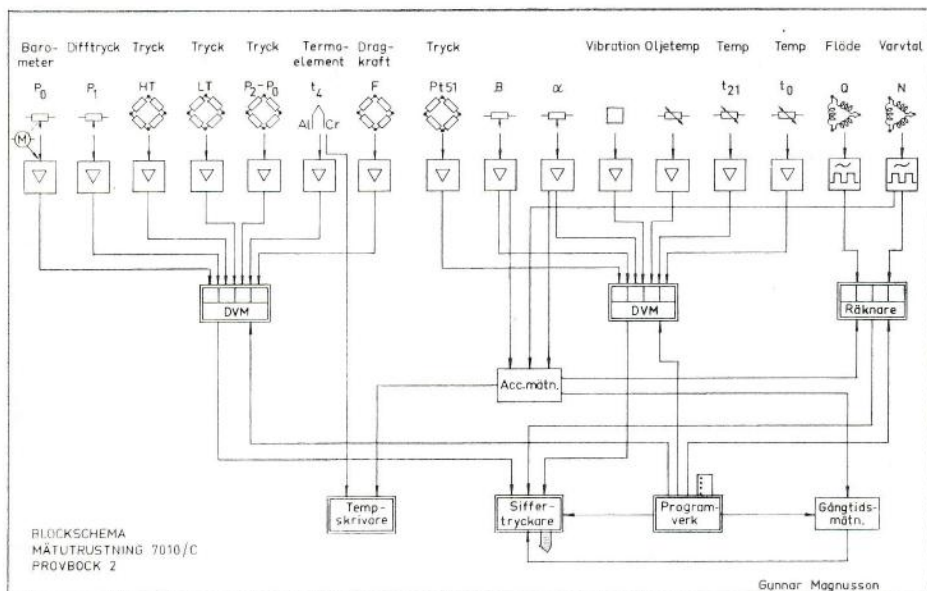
Barometer Difftryck Tryck Tryck Tryck Termoelement Dragkraft Tryck Vibration Oljetemp Temp Temp Flöde Varvtal

$P_0$ $P_1$ HT LT $P_2-P_0$ $t_4$ F Pt51 $B$ $\alpha$ $t_{21}$ $t_0$ Q N

M

Al Cr

DVM

DVM

Räknare

Acc.mätn.

Tempskrivare

Siffertryckare

Programverk

Gångtidsmätn.

BLOCKSCHEMA
MÄTUTRUSTNING 7010/C
PROVBOCK 2

Gunnar Magnusson